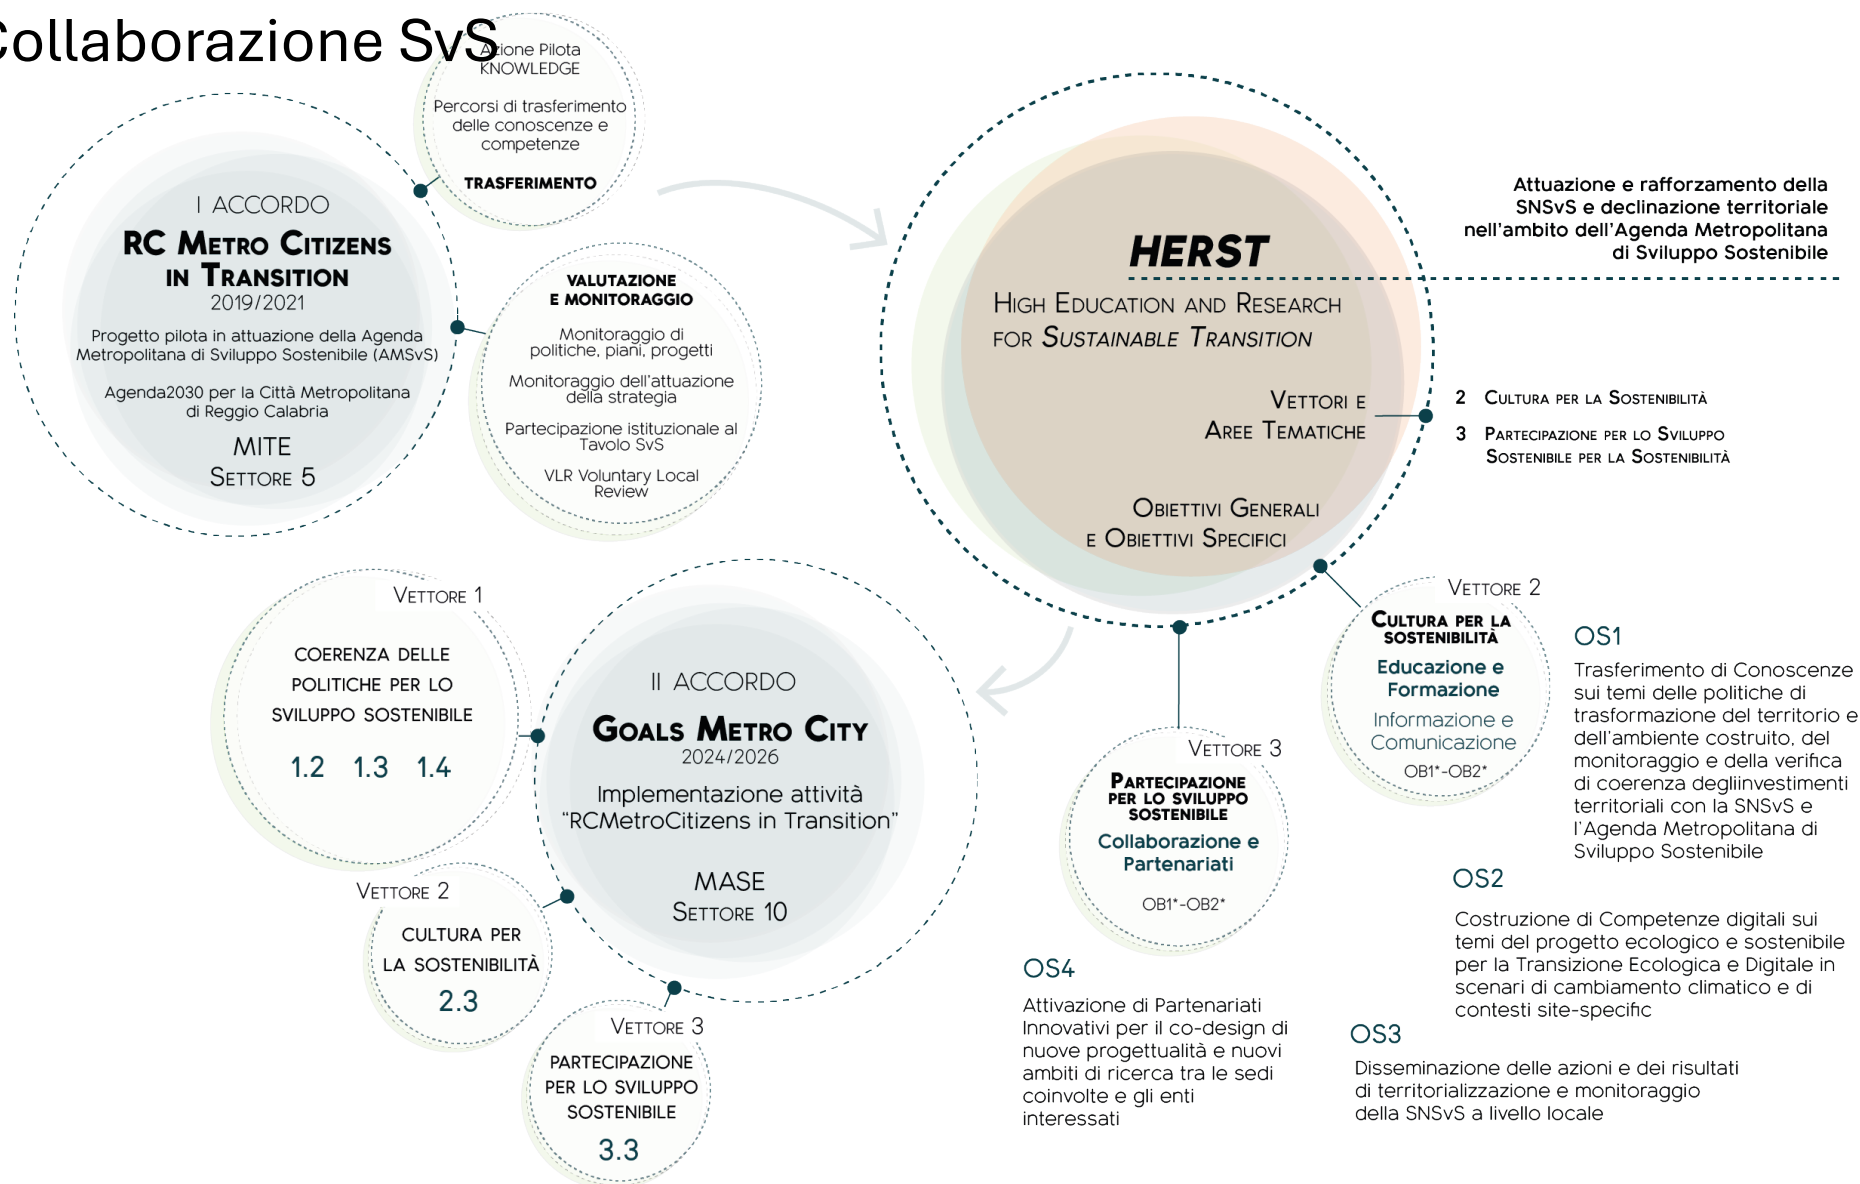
ollaborazione SvS

Azione Pilota KNOWLEDGE

Percorsi di trasferimento delle conoscenze e competenze

TRASFERIMENTO

I ACCORDO

RC Metro Citizens in Transition

2019/2021

Progetto pilota in attuazione della Agenda Metropolitana di Sviluppo Sostenibile (AMSvS)

Agenda2030 per la Città Metropolitana di Reggio Calabria

MITE

Settore 5

VALUTAZIONE E MONITORAGGIO

Monitoraggio di politiche, piani, progetti

Monitoraggio dell'attuazione della strategia

Partecipazione istituzionale al Tavolo SvS

VLR Voluntary Local Review

HERST

High Education and Research for Sustainable Transition

Vettori e Aree Tematiche

Obiettivi Generali e Obiettivi Specifici

Attuazione e rafforzamento della SNSvS e declinazione territoriale nell'ambito dell'Agenda Metropolitana di Sviluppo Sostenibile

2 Cultura per la Sostenibilità

3 Partecipazione per lo Sviluppo Sostenibile per la Sostenibilità

Vettore 1

COERENZA DELLE POLITICHE PER LO SVILUPPO SOSTENIBILE

1.2 1.3 1.4

II ACCORDO

Goals Metro City

2024/2026

Implementazione attività "RCMetroCitizens in Transition"

MASE

Settore 10

Vettore 2

CULTURA PER LA SOSTENIBILITÀ

2.3

Vettore 3

PARTECIPAZIONE PER LO SVILUPPO SOSTENIBILE

3.3

Vettore 3

Partecipazione per lo Sviluppo Sostenibile

Collaborazione e Partenariati

OB1*-OB2*

Vettore 2

Cultura per la Sostenibilità

Educazione e Formazione

Informazione e Comunicazione

OB1*-OB2*

OS1

Trasferimento di Conoscenze sui temi delle politiche di trasformazione del territorio e dell'ambiente costruito, del monitoraggio e della verifica di coerenza degliinvestimenti territoriali con la SNSvS e l'Agenda Metropolitana di Sviluppo Sostenibile

OS2

Costruzione di Competenze digitali sui temi del progetto ecologico e sostenibile per la Transizione Ecologica e Digitale in scenari di cambiamento climatico e di contesti site-specific

OS4

Attivazione di Partenariati Innovativi per il co-design di nuove progettualità e nuovi ambiti di ricerca tra le sedi coinvolte e gli enti interessati

OS3

Disseminazione delle azioni e dei risultati di territorializzazione e monitoraggio della SNSvS a livello locale